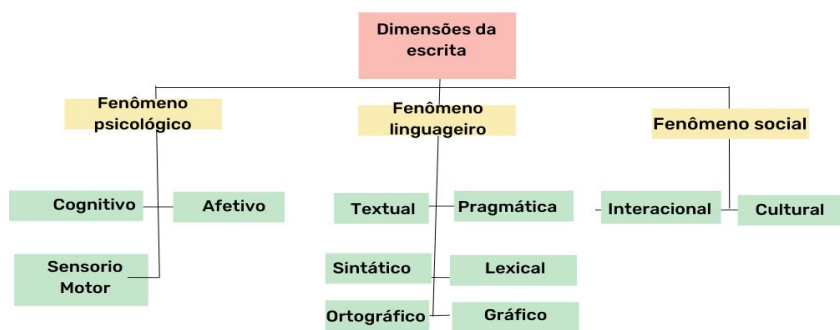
Dimensões da escrita

Fenômeno psicológico

Cognitivo

Afetivo

Sensorio Motor

Fenômeno linguageiro

Textual

Pragmática

Sintático

Lexical

Ortográfico

Gráfico

Fenômeno social

Interacional

Cultural